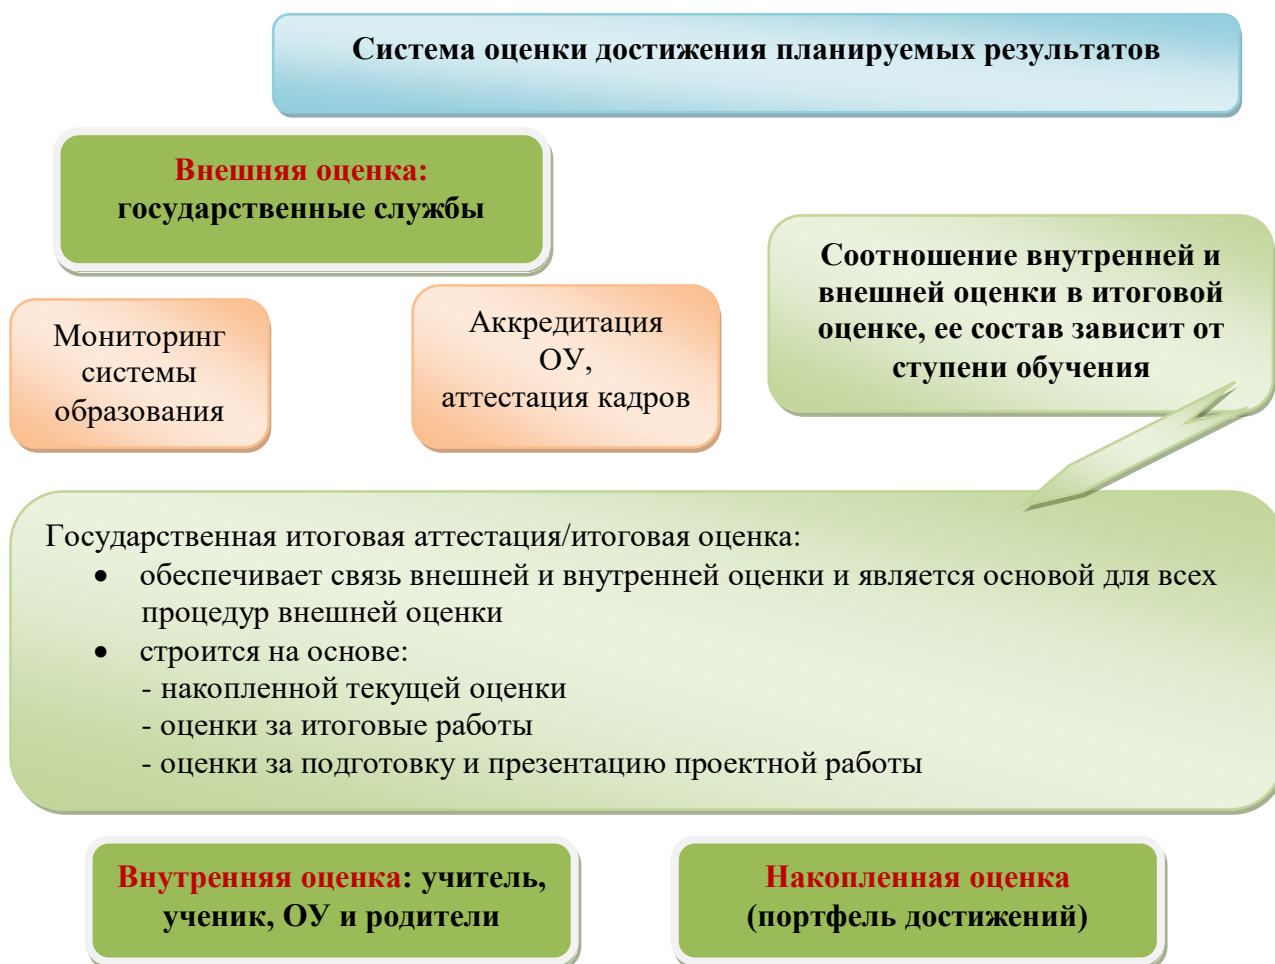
Система оценки достижения планируемых результатов

Внешняя оценка:
государственные службы

Соотношение внутренней и внешней оценки в итоговой оценке, ее состав зависит от ступени обучения

Мониторинг системы образования

Аккредитация ОУ, аттестация кадров

Государственная итоговая аттестация/итоговая оценка:
- обеспечивает связь внешней и внутренней оценки и является основой для всех процедур внешней оценки
- строится на основе:
  - накопленной текущей оценки
  - оценки за итоговые работы
  - оценки за подготовку и презентацию проектной работы

Внутренняя оценка: учитель, ученик, ОУ и родители

Накопленная оценка (портфель достижений)